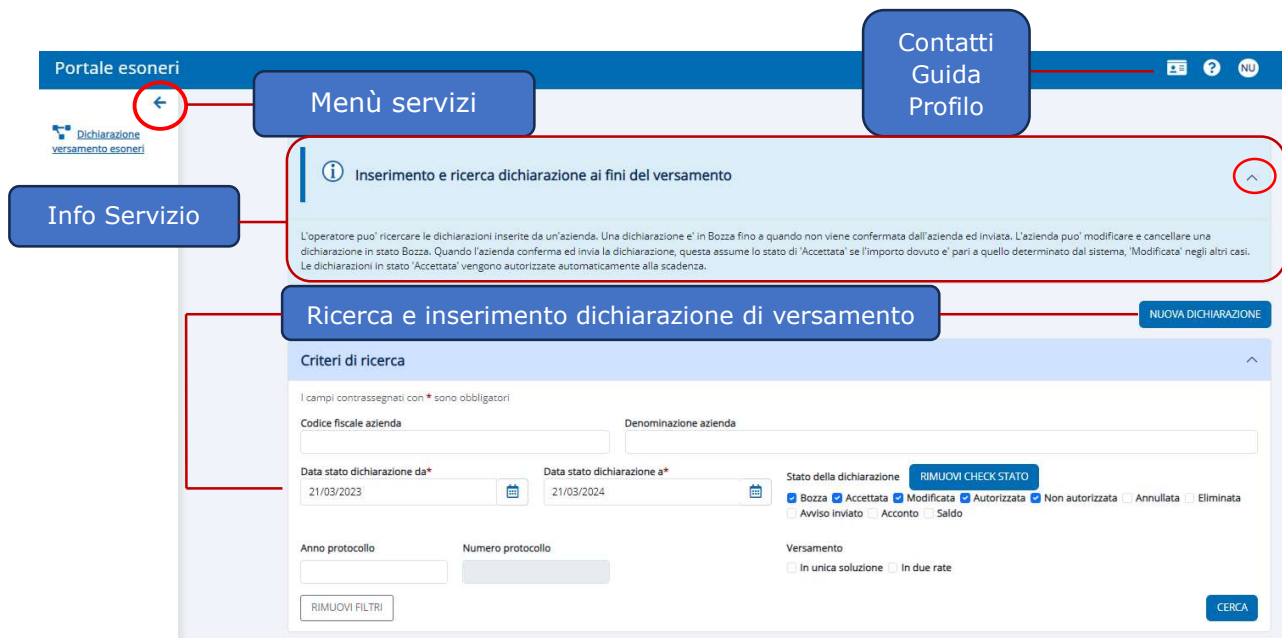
Contatti
Guida
Profilo

Portale esoneri

NU

Menù servizi

Dichiarazione versamento esoneri

Info Servizio

Inserimento e ricerca dichiarazione ai fini del versamento

L'operatore puo' ricercare le dichiarazioni inserite da un'azienda. Una dichiarazione e' in Bozza fino a quando non viene confermata dall'azienda ed inviata. L'azienda puo' modificare e cancellare una dichiarazione in stato Bozza. Quando l'azienda conferma ed invia la dichiarazione, questa assume lo stato di 'Accettata' se l'importo dovuto e' pari a quello determinato dal sistema, 'Modificata' negli altri casi. Le dichiarazioni in stato 'Accettata' vengono autorizzate automaticamente alla scadenza.

Ricerca e inserimento dichiarazione di versamento

NUOVA DICHIARAZIONE

Criteri di ricerca

I campi contrassegnati con * sono obbligatori

Codice fiscale azienda

Denominazione azienda

Data stato dichiarazione da*
21/03/2023

Data stato dichiarazione a*
21/03/2024

Stato della dichiarazione
RIMUOVI CHECK STATO
Bozza Accettata Modificata Autorizzata Non autorizzata Annullata Eliminata
Avviso inviato Acconto Saldo

Anno protocollo

Numero protocollo

Versamento
In unica soluzione In due rate

RIMUOVI FILTRI

CERCA